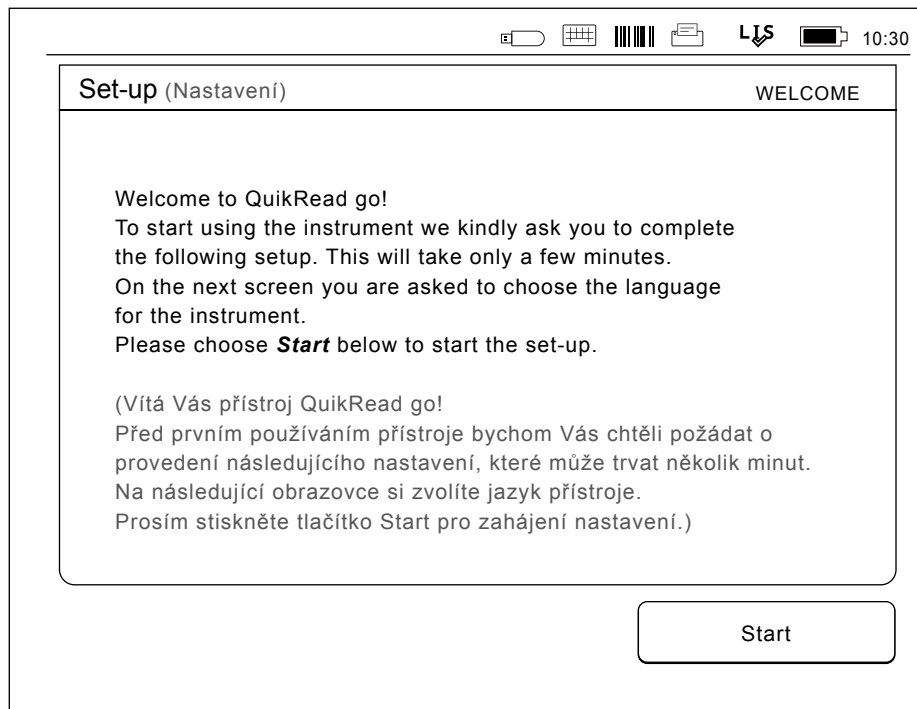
LIS 10:30

Set-up (Nastavení)

WELCOME

Welcome to QuikRead go!
To start using the instrument we kindly ask you to complete the following setup. This will take only a few minutes.
On the next screen you are asked to choose the language for the instrument.
Please choose ***Start*** below to start the set-up.

(Vítá Vás přístroj QuikRead go!
Před prvním používáním přístroje bychom Vás chtěli požádat o provedení následujícího nastavení, které může trvat několik minut.
Na následující obrazovce si zvolíte jazyk přístroje.
Prosím stiskněte tlačítko Start pro zahájení nastavení.)

Start